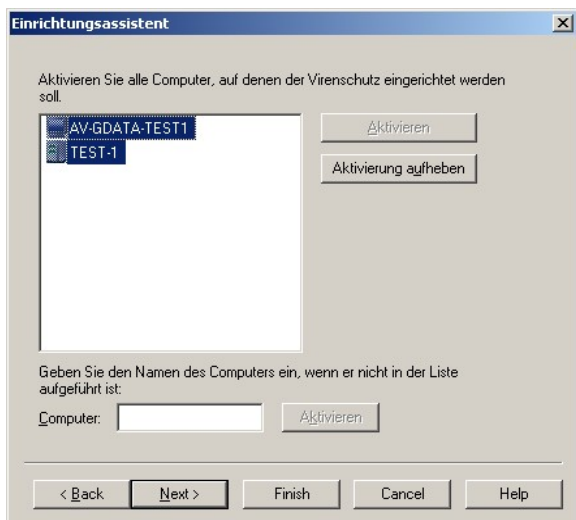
Einrichtungsassistent

Aktivieren Sie alle Computer, auf denen der Virenschutz eingerichtet werden soll.

AV-GDATA-TEST1
TEST-1

Aktivieren

Aktivierung aufheben

Geben Sie den Namen des Computers ein, wenn er nicht in der Liste aufgeführt ist:

Computer:

Aktivieren

< Back

Next >

Finish

Cancel

Help